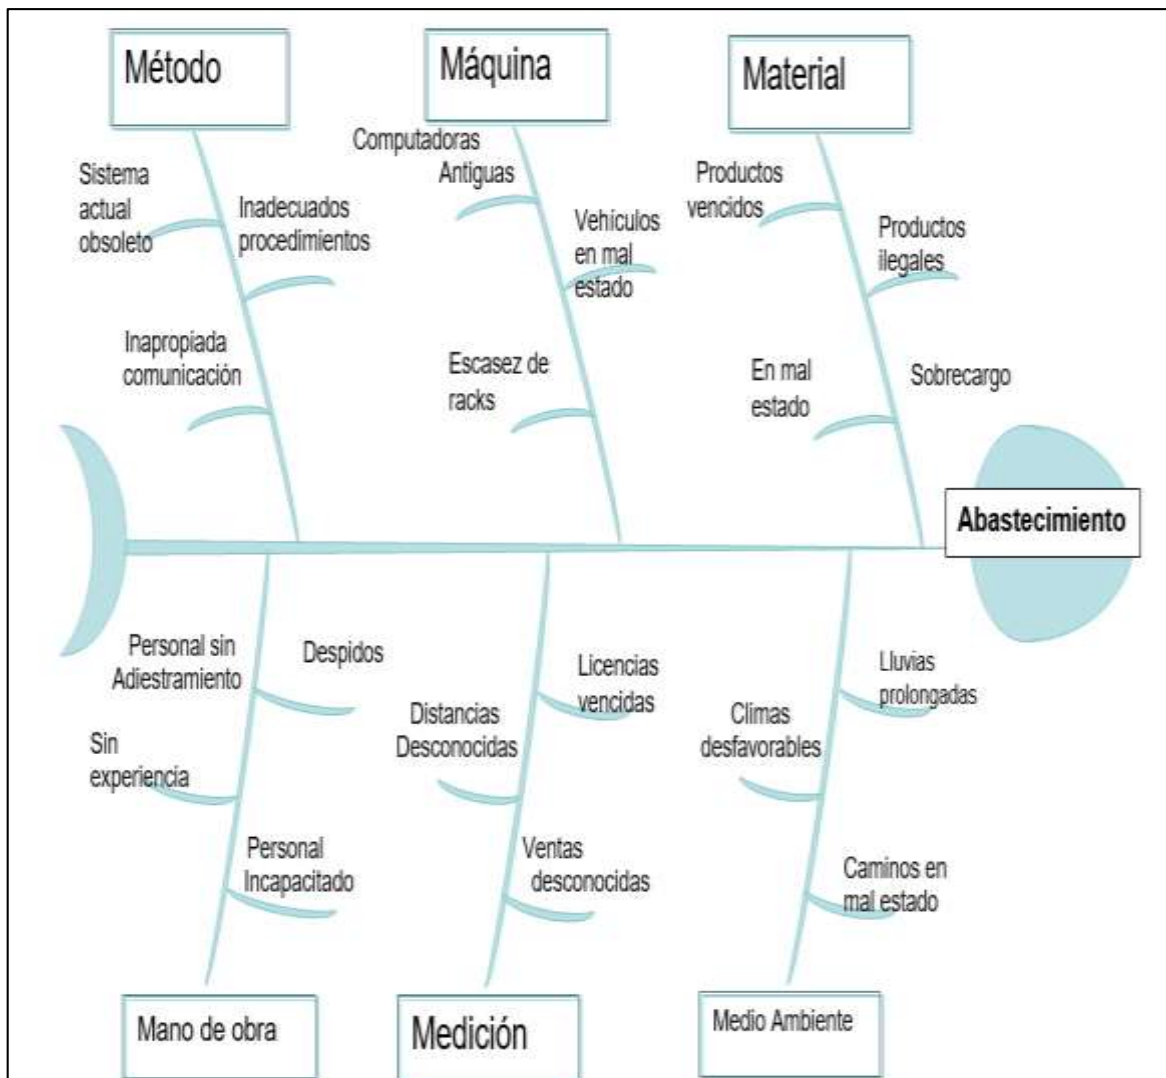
Método

Máquina

Material

Sistema actual obsoleto

Inadecuados procedimientos

Inapropiada comunicación

Computadoras Antiguas

Vehículos en mal estado

Escasez de racks

Productos vencidos

Productos ilegales

En mal estado

Sobrecargo

Abastecimiento

Personal sin Adiestramiento

Despidos

Sin experiencia

Personal Incapacitado

Licencias vencidas

Distancias Desconocidas

Ventas desconocidas

Lluvias prolongadas

Climas desfavorables

Caminos en mal estado

Mano de obra

Medición

Medio Ambiente